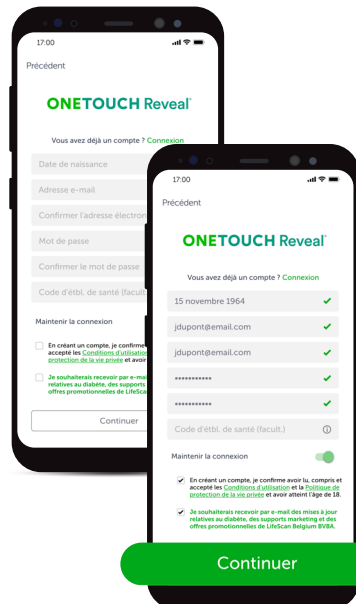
17:00

Précédent

ONETOUCH Reveal

Vous avez déjà un compte ? Connexion

Date de naissance

Adresse e-mail

Confirmer l'adresse électron

Mot de passe

Confirmer le mot de passe

Code d'étbl. de santé (facult

Maintenir la connexion

En créant un compte, je confirme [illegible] accepte les Conditions d'utilisation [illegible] protection de la vie privée et avoir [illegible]

Je souhaiterais recevoir par e-mai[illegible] relatives au diabète, des supports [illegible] offres promotionnelles de LifeScan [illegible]

Continuer

17:00

Précédent

ONETOUCH Reveal

Vous avez déjà un compte ? Connexion

15 novembre 1964

jdupont@email.com

jdupont@email.com

••••••••••••

••••••••••••

Code d'étbl. de santé (facult.)

Maintenir la connexion

En créant un compte, je confirme avoir lu, compris et accepté les Conditions d'utilisation et la Politique de protection de la vie privée et avoir atteint l'âge de 18.

Je souhaiterais recevoir par e-mail des mises à jour relatives au diabète, des supports marketing et des offres promotionnelles de LifeScan Belgium BVBA.

Continuer